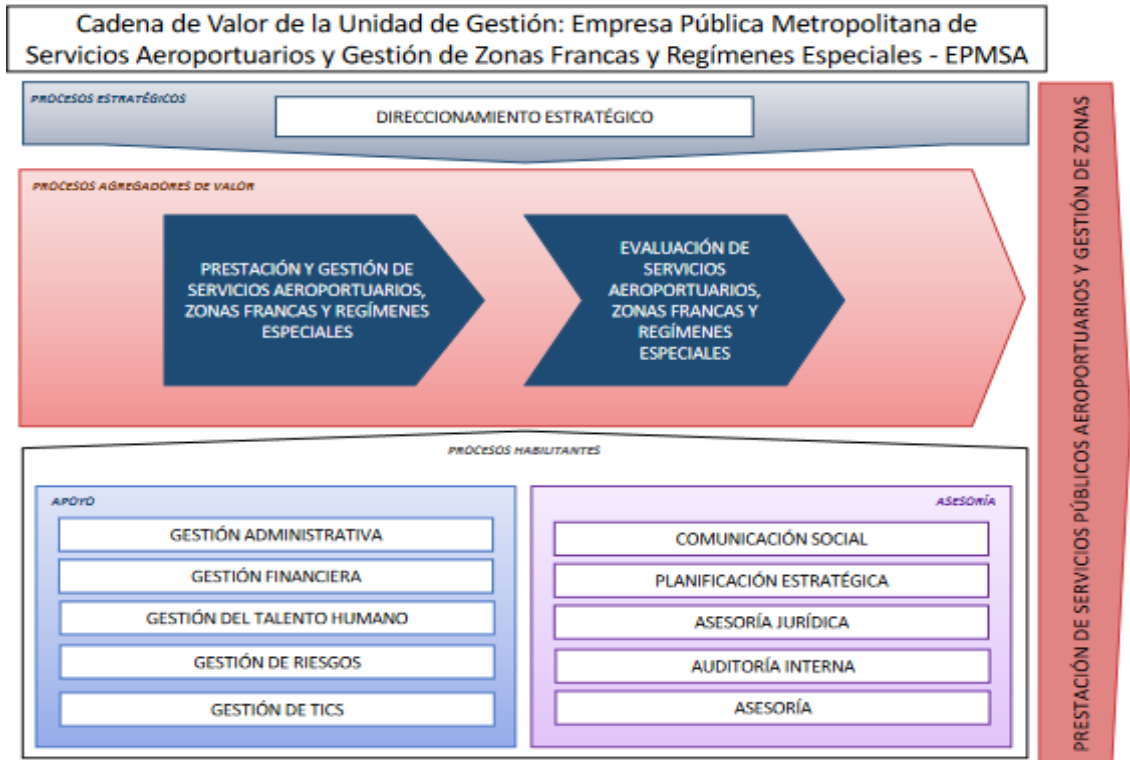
Cadena de Valor de la Unidad de Gestión: Empresa Pública Metropolitana de Servicios Aeroportuarios y Gestión de Zonas Francas y Regímenes Especiales - EPMSA

PROCESOS ESTRATÉGICOS

DIRECCIONAMIENTO ESTRATÉGICO

PROCESOS AGREGADORES DE VALOR

PRESTACIÓN Y GESTIÓN DE SERVICIOS AEROPORTUARIOS, ZONAS FRANCAS Y REGÍMENES ESPECIALES

EVALUACIÓN DE SERVICIOS AEROPORTUARIOS, ZONAS FRANCAS Y REGÍMENES ESPECIALES

PROCESOS HABILITANTES

APOYO

GESTIÓN ADMINISTRATIVA

GESTIÓN FINANCIERA

GESTIÓN DEL TALENTO HUMANO

GESTIÓN DE RIESGOS

GESTIÓN DE TICS

ASESORÍA

COMUNICACIÓN SOCIAL

PLANIFICACIÓN ESTRATÉGICA

ASESORÍA JURÍDICA

AUDITORÍA INTERNA

ASESORÍA

PRESTACIÓN DE SERVICIOS PÚBLICOS AEROPORTUARIOS Y GESTIÓN DE ZONAS